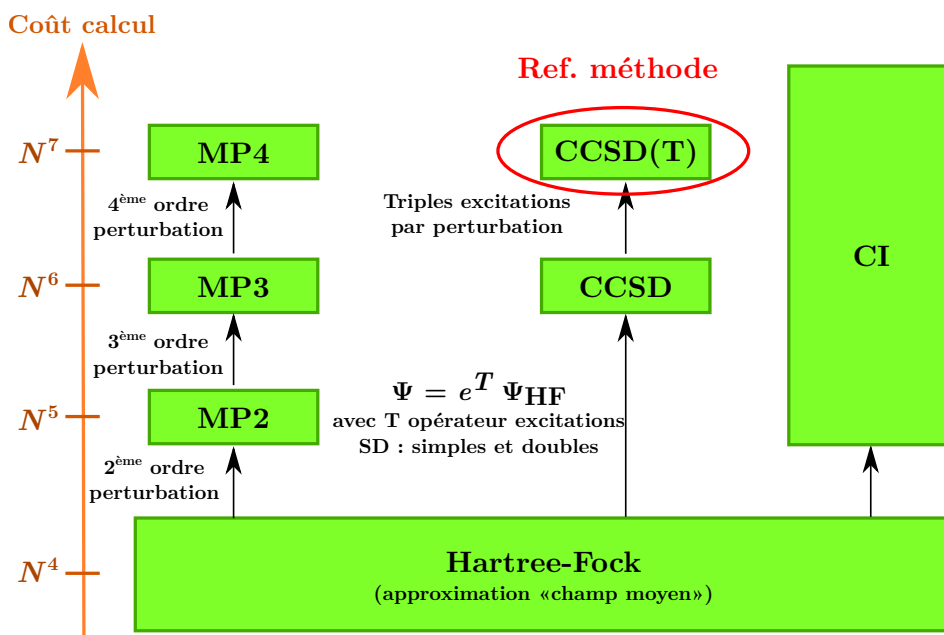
Coût calcul

Ref. méthode

$N^7$

MP4

CCSD(T)

$4^{\text{ème}}$ ordre perturbation

Triples excitations par perturbation

CI

$N^6$

MP3

CCSD

$3^{\text{ème}}$ ordre perturbation

$\Psi = e^T \Psi_{HF}$

avec T opérateur excitations

SD : simples et doubles

$N^5$

MP2

$2^{\text{ème}}$ ordre perturbation

$N^4$

Hartree-Fock

(approximation «champ moyen»)